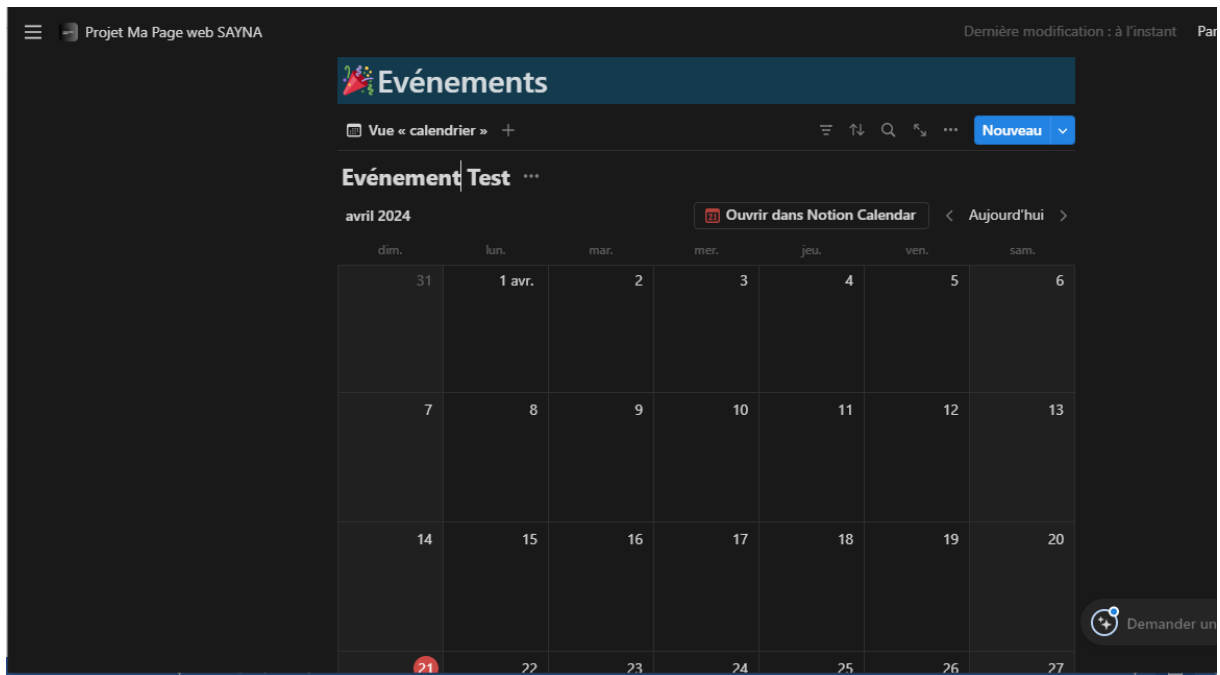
Projet Ma Page web SAYNA

Dernière modification : à l'instant Par

🎉Evénements

Vue « calendrier » +

Nouveau

Evénement Test ···

avril 2024

Ouvrir dans Notion Calendar

Aujourd'hui

| dim. | lun. | mar. | mer. | jeu. | ven. | sam. |
|---|---|---|---|---|---|---|
| 31 | 1 avr. | 2 | 3 | 4 | 5 | 6 |
| 7 | 8 | 9 | 10 | 11 | 12 | 13 |
| 14 | 15 | 16 | 17 | 18 | 19 | 20 |
| 21 | 22 | 23 | 24 | 25 | 26 | 27 |

Demander un